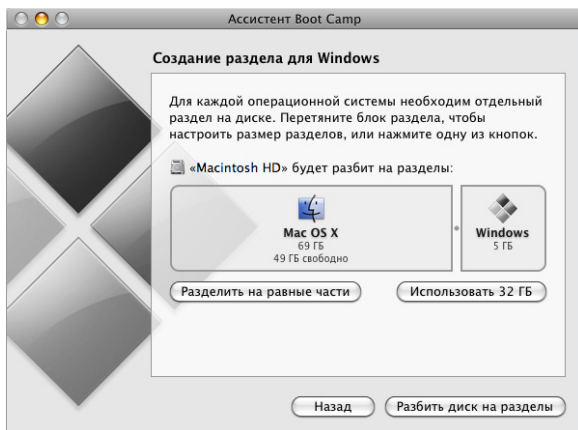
Ассистент Boot Camp

Создание раздела для Windows

Для каждой операционной системы необходим отдельный раздел на диске. Перетяните блок раздела, чтобы настроить размер разделов, или нажмите одну из кнопок.

«Macintosh HD» будет разбит на разделы:

Mac OS X
69 ГБ
49 ГБ свободно

Windows
5 ГБ

Разделить на равные части

Использовать 32 ГБ

Назад

Разбить диск на разделы